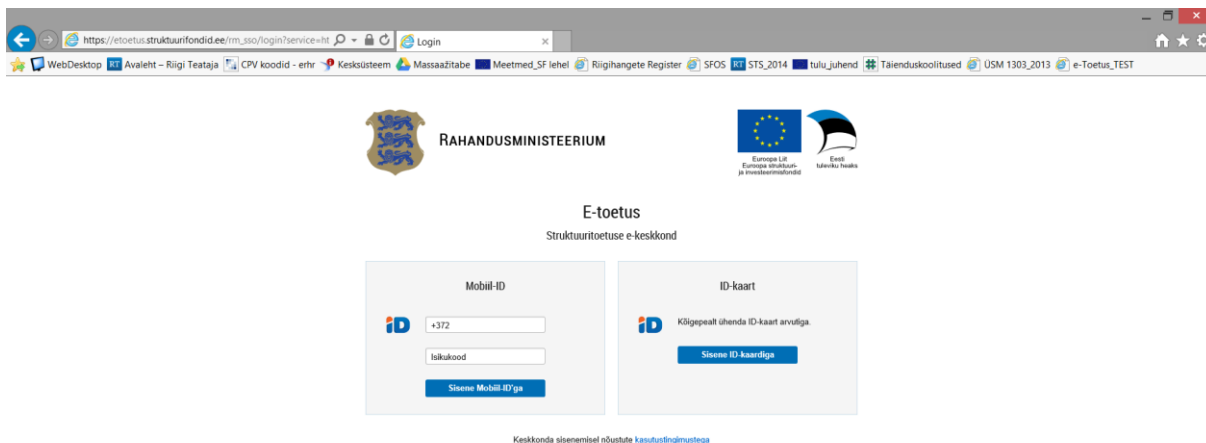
https://etoetus.struktuurifondid.ee/rm_sso/login?service=ht

Login

WebDesktop   Avaleht – Riigi Teataja   CPV koodid - erhr   Kesksüsteem   Massaažitabe   Meetmed_SF lehel   Riigihangete Register   SFOS   STS_2014   tulu_juhend   Täienduskoolitused   ÜSM 1303_2013   e-Toetus_TEST

RAHANDUSMINISTEERIUM

Euroopa Liit
Euroopa struktuuri- ja investeerimisfondid

Eesti tuleviku heaks

E-toetus

Struktuuritoetuse e-keskkond

Mobiil-ID

+372

Isikukood

Sisene Mobiil-ID'ga

ID-kaart

Kõigepealt ühenda ID-kaart arvutiga.

Sisene ID-kaardiga

Keskkonda sisenemisel nõustute kasutustingimustega